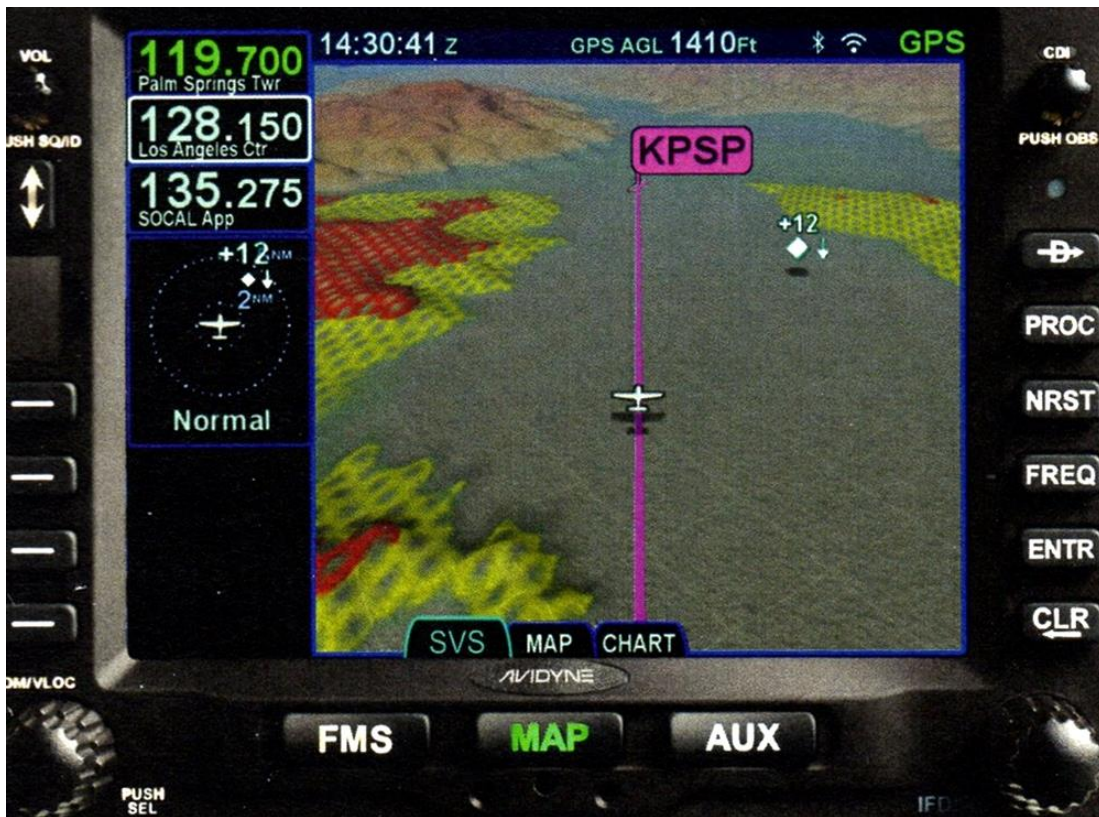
VOL

PUSH SQ/ID

119.700
Palm Springs Twr

128.150
Los Angeles Ctr

135.275
SOCAL App

+12NM
2NM

Normal

14:30:41 z

GPS AGL 1410Ft

GPS

KPSP

+12

SVS MAP CHART

AVIDYNE

CDI

PUSH OBS

-D>

PROC

NRST

FREQ

ENTR

CLR

COM/VLOC

FMS MAP AUX

PUSH SEL

IFD